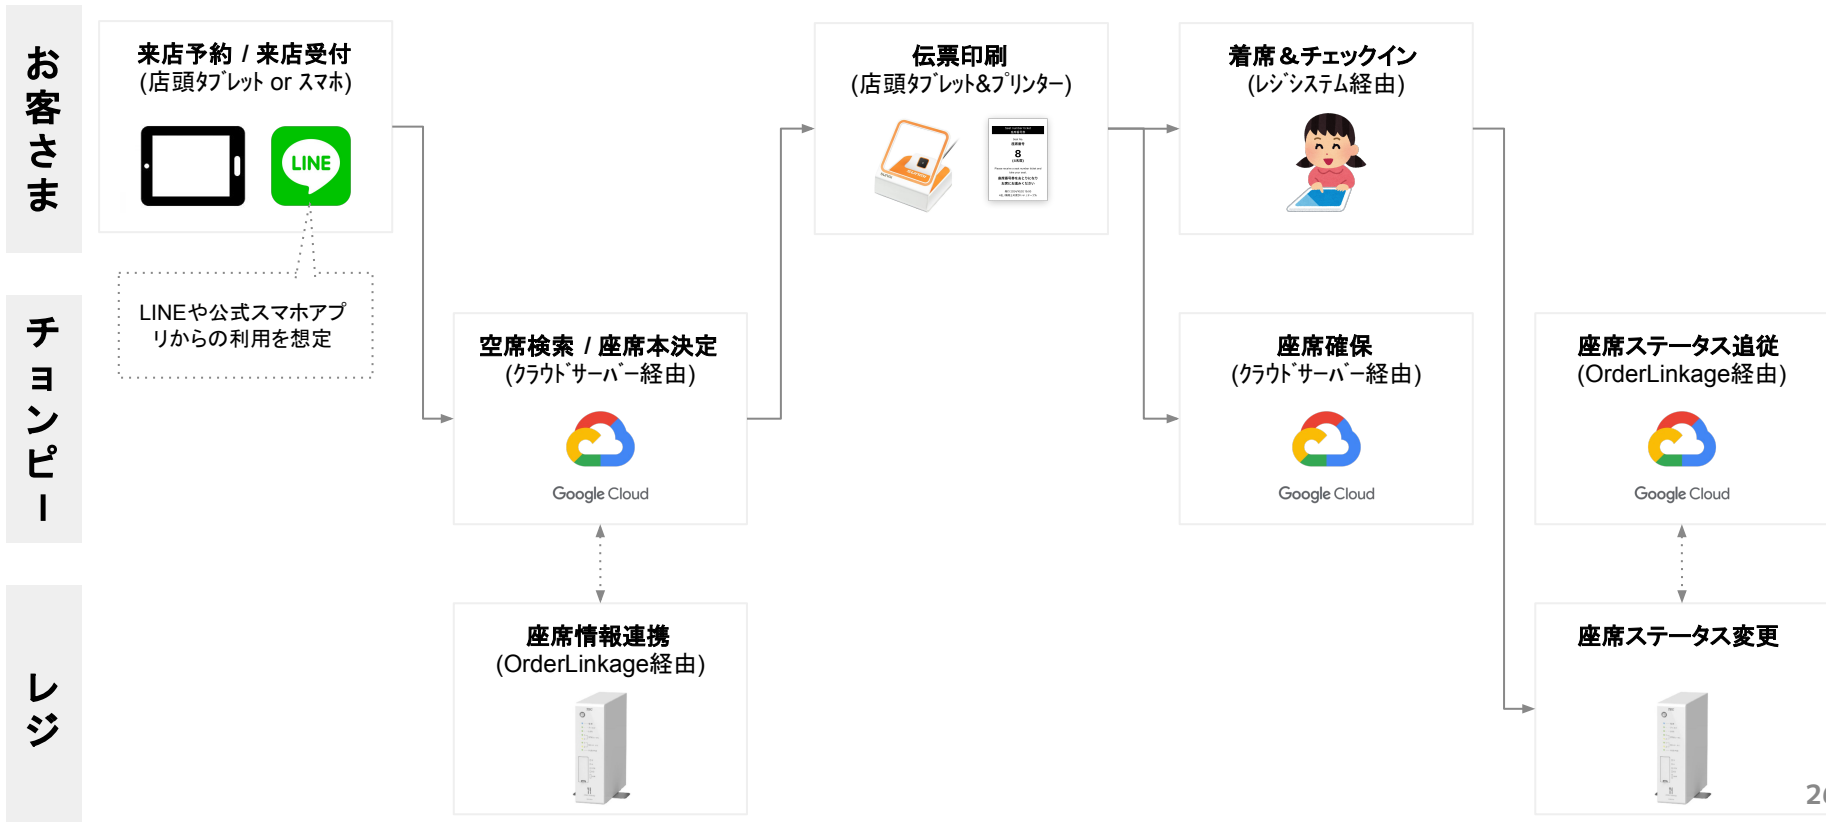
お客さま

チョンピー

レジ

来店予約 / 来店受付
(店頭ﾀﾌﾞﾚｯﾄ or ｽﾏﾎ)

LINE

LINEや公式スマホアプリからの利用を想定

空席検索 / 座席本決定
(ｸﾗｳﾄﾞｻｰﾊﾞｰ経由)

Google Cloud

座席情報連携
(OrderLinkage経由)

伝票印刷
(店頭ﾀﾌﾞﾚｯﾄ&ﾌﾟﾘﾝﾀｰ)

8

着席＆チェックイン
(ﾚｼﾞｼｽﾃﾑ経由)

座席確保
(ｸﾗｳﾄﾞｻｰﾊﾞｰ経由)

Google Cloud

座席ステータス追従
(OrderLinkage経由)

Google Cloud

座席ステータス変更

2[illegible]